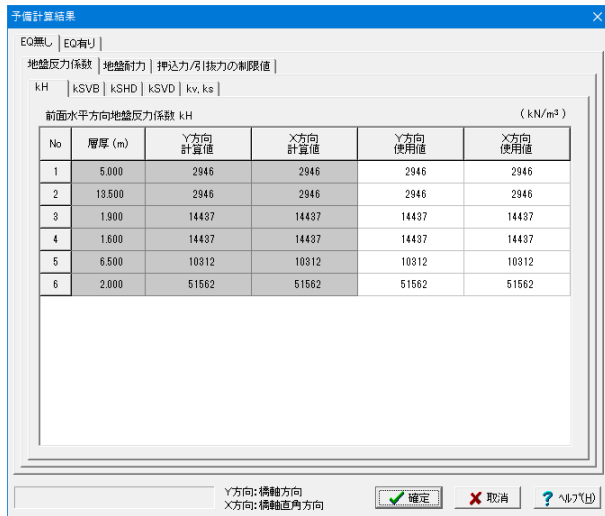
予備計算結果

EQ無し | EQ有り

地盤反力係数 | 地盤耐力 | 押込力/引抜力の制限値

kH | kSVB | kSHD | kSVD | kv, ks

前面水平方向地盤反力係数 kH

(kN/m³)

| No | 層厚 (m) | Y方向 計算値 | X方向 計算値 | Y方向 使用値 | X方向 使用値 |
|---|---|---|---|---|---|
| 1 | 5.000 | 2946 | 2946 | 2946 | 2946 |
| 2 | 13.500 | 2946 | 2946 | 2946 | 2946 |
| 3 | 1.900 | 14437 | 14437 | 14437 | 14437 |
| 4 | 1.600 | 14437 | 14437 | 14437 | 14437 |
| 5 | 6.500 | 10312 | 10312 | 10312 | 10312 |
| 6 | 2.000 | 51562 | 51562 | 51562 | 51562 |

Y方向: 橋軸方向
X方向: 橋軸直角方向

確定 | 取消 | ヘルプ(H)